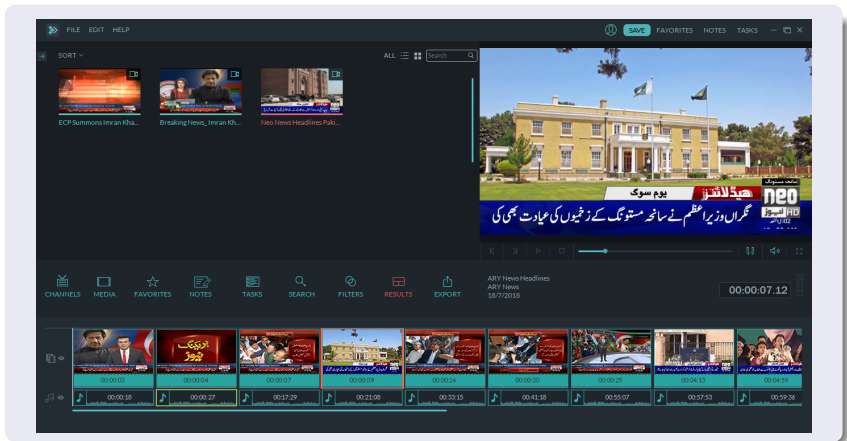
FILE EDIT HELP

SAVE FAVORITES NOTES TASKS

SORT

ALL Search

ECP Summons Imran Kha...

Breaking News_Imran Kh...

Neo News Headlines Paki...

ہیڈلائنز

یوم سوگ

نگراں وزیراعظم نے سانحہ مستونگ کے زخمیوں کی عیادت بھی کی

neo

CHANNELS MEDIA FAVORITES NOTES TASKS SEARCH FILTERS RESULTS EXPORT

ARY News Headlines
ARY News
18/7/2018

00:00:07.12

00:00:03 00:00:04 00:00:07 00:00:09 00:00:14 00:00:20 00:00:25 00:04:13 00:04:59

00:00:18 00:00:27 00:17:29 00:21:08 00:33:15 00:41:18 00:55:07 00:57:53 00:59:36